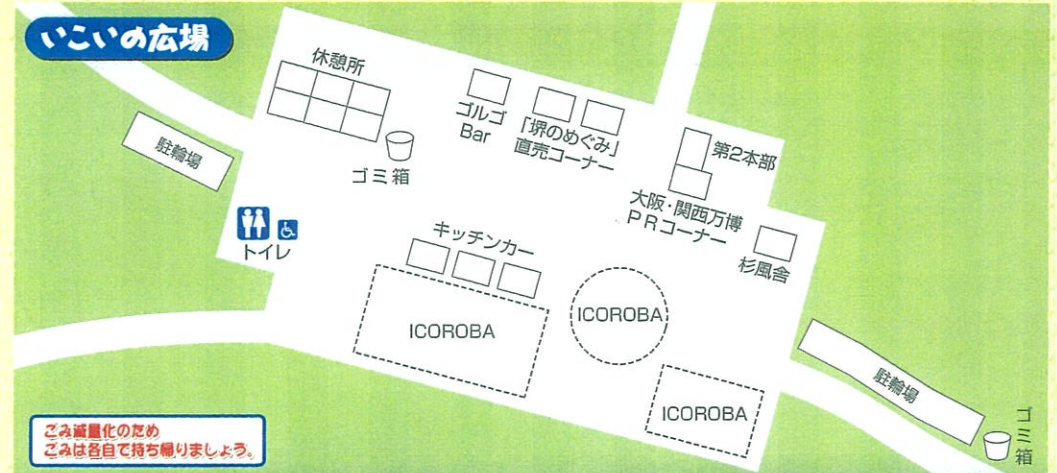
いこいの広場

休憩所

駐輪場

ゴミ箱

ゴルゴ
Bar

「堺のめぐみ」
直売コーナー

第2本部

大阪・関西万博
PRコーナー

杉風舎

トイレ

キッチンカー

ICOROBA

ICOROBA

ICOROBA

駐輪場

ゴミ箱

ごみ減量化のため
ごみは各自で持ち帰りましょう。